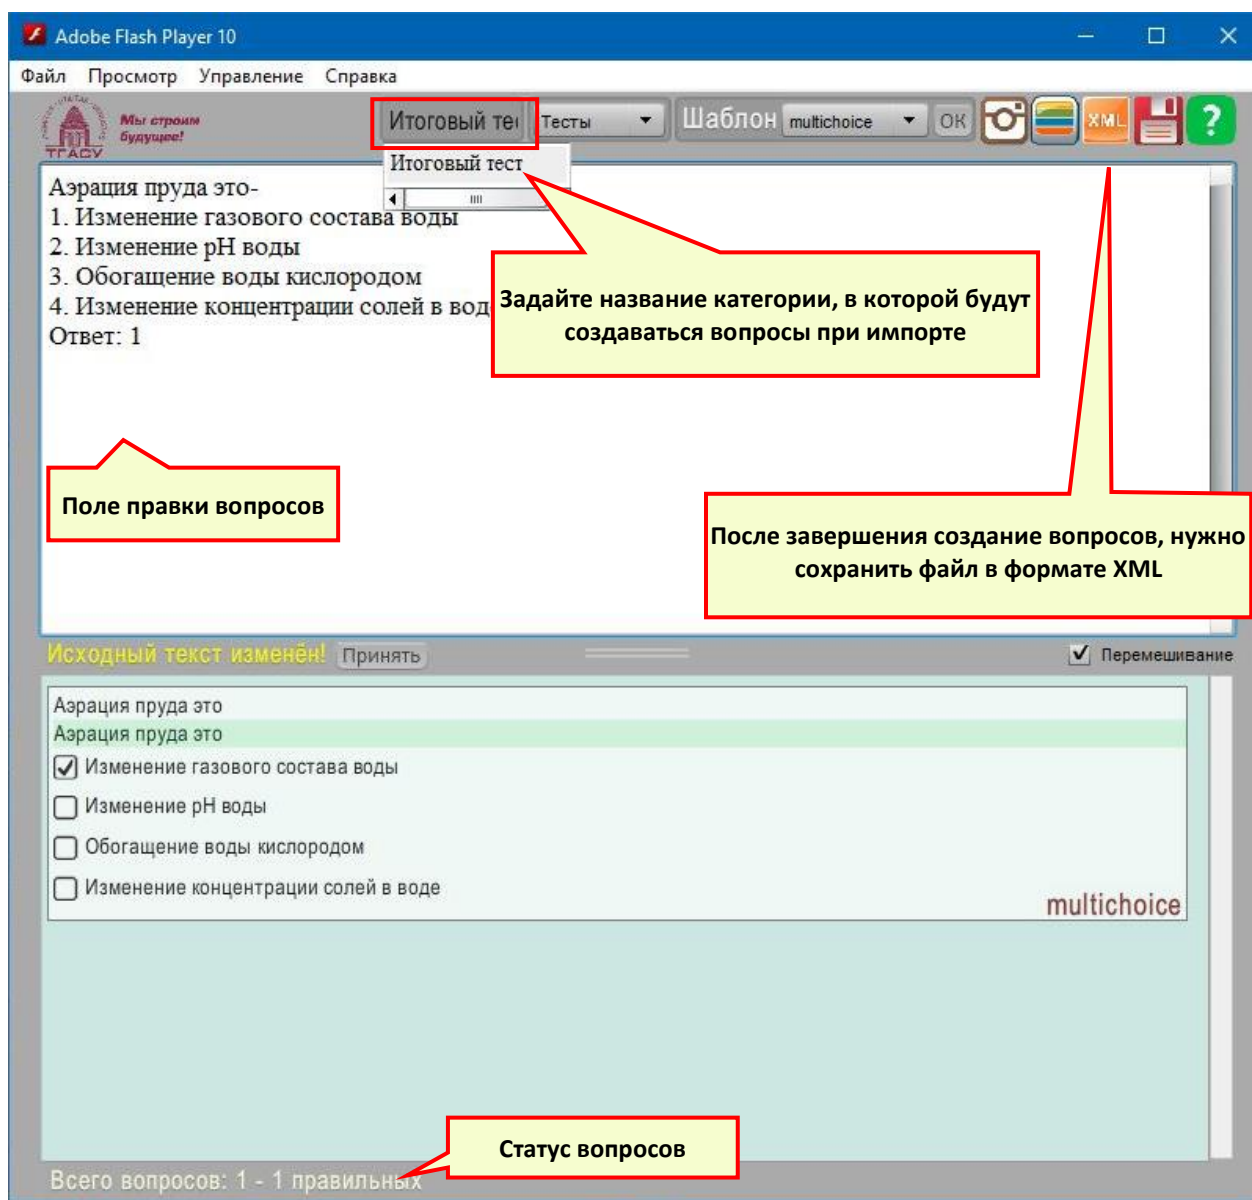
Adobe Flash Player 10

Файл Просмотр Управление Справка

ТГАСУ Мы строим будущее!

Итоговый тес Тесты Шаблон multichoice OK XML ?

Итоговый тест

Аэрация пруда это-
1. Изменение газового состава воды
2. Изменение pH воды
3. Обогащение воды кислородом
4. Изменение концентрации солей в вод
Ответ: 1

Задайте название категории, в которой будут создаваться вопросы при импорте

Поле правки вопросов

После завершения создание вопросов, нужно сохранить файл в формате XML

Исходный текст изменён! Принять

Перемешивание

Аэрация пруда это
Аэрация пруда это
Изменение газового состава воды
Изменение pH воды
Обогащение воды кислородом
Изменение концентрации солей в воде
multichoice

Статус вопросов

Всего вопросов: 1 - 1 правильных